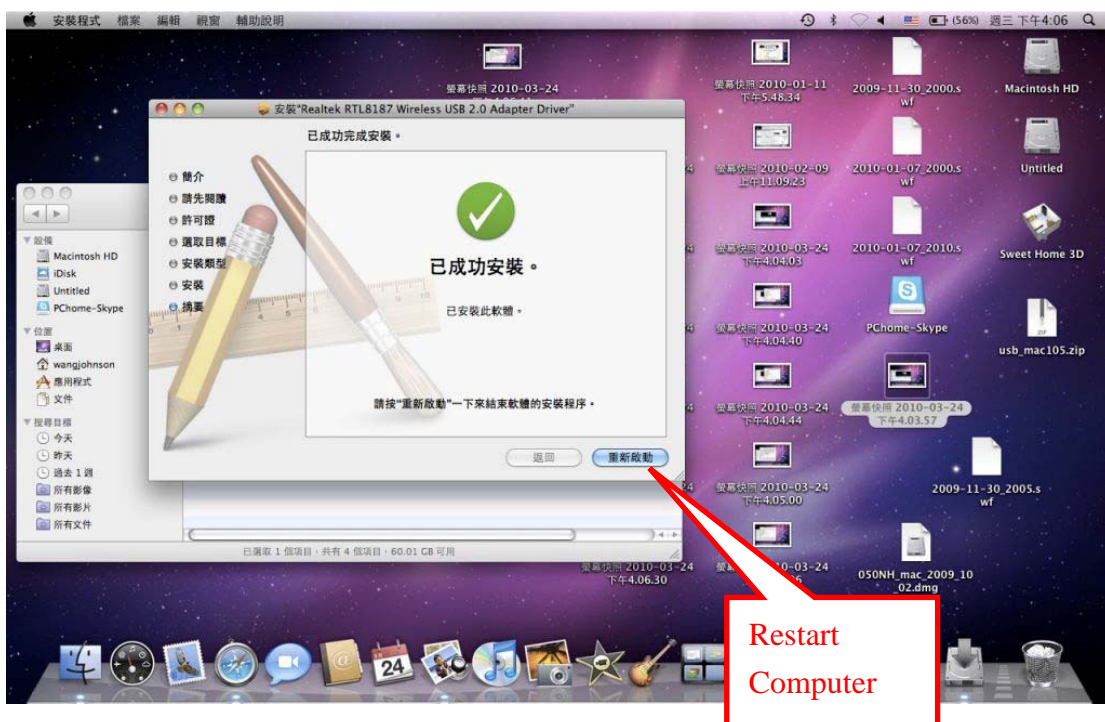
安裝程式 檔案 編輯 視窗 輔助說明

(56%) 週三 下午4:06

安裝"Realtek RTL8187 Wireless USB 2.0 Adapter Driver"

已成功完成安裝。

簡介
請先閱讀
許可證
選取目標
安裝類型
安裝
摘要

已成功安裝。

已安裝此軟體。

請按"重新啟動"一下來結束軟體的安裝程序。

返回
重新啟動

設備
Macintosh HD
iDisk
Untitled
PChome-Skype
位置
桌面
wangjohnson
應用程式
文件
搜尋目標
今天
昨天
過去 1 週
所有影像
所有影片
所有文件

已選取 1 個項目，共有 4 個項目，60.01 GB 可用

螢幕快照 2010-03-24

螢幕快照 2010-01-11 下午5.48.34

2009-11-30_2000.swf

Macintosh HD

螢幕快照 2010-02-09 上午11.09.23

2010-01-07_2000.swf

Untitled

螢幕快照 2010-03-24 下午4.04.03

2010-01-07_2010.swf

Sweet Home 3D

螢幕快照 2010-03-24 下午4.04.40

PChome-Skype

usb_mac105.zip

螢幕快照 2010-03-24 下午4.04.44

螢幕快照 2010-03-24 下午4.03.57

螢幕快照 2010-03-24 下午4.05.00

2009-11-30_2005.swf

螢幕快照 2010-03-24 下午4.06.30

螢幕快照 2010-03-24

050NH_mac_2009_1002.dmg

Restart Computer